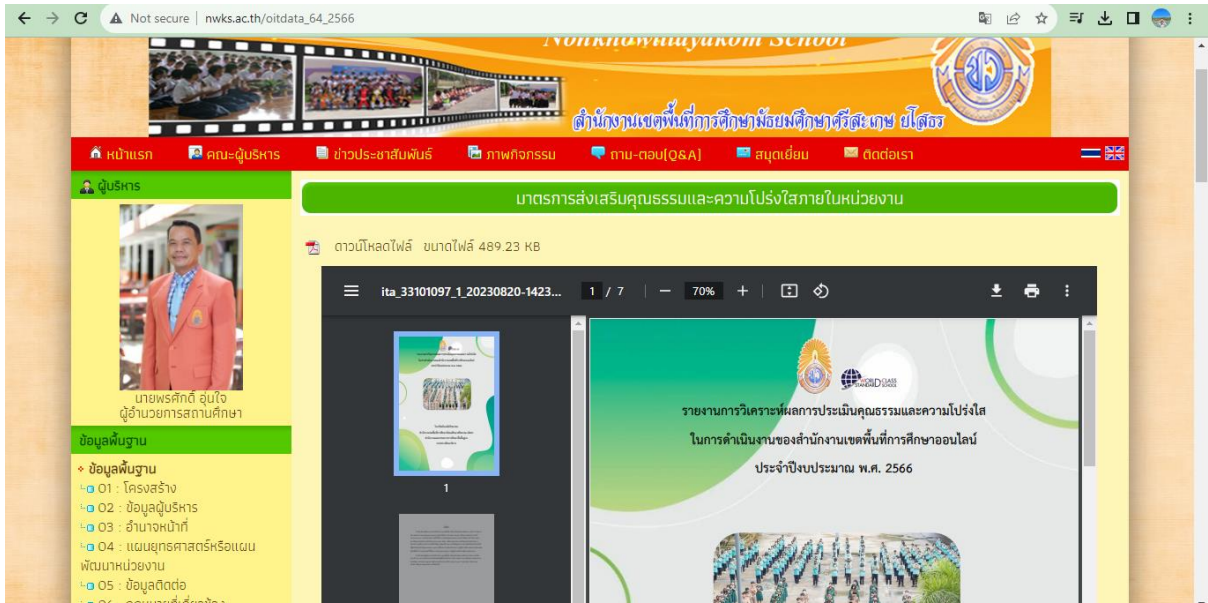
Not secure | nwks.ac.th/oitdata_64_2566

Nonkhowittayakom School

สำนักงานเขตพื้นที่การศึกษามัธยมศึกษาศรีสะเกษ ยโสธร

หน้าแรก คณะผู้บริหาร ข่าวประชาสัมพันธ์ ภาพกิจกรรม ถาม-ตอบ[Q&A] สมุดเยี่ยม ติดต่อเรา

ผู้บริหาร

นายพรศักดิ์ อุ่นใจ
ผู้อำนวยการสถานศึกษา

ข้อมูลพื้นฐาน

ข้อมูลพื้นฐาน
01 : โครงสร้าง
02 : ข้อมูลผู้บริหาร
03 : อำนาจหน้าที่
04 : แผนยุทธศาสตร์หรือแผนพัฒนาหน่วยงาน
05 : ข้อมูลติดต่อ

มาตรการส่งเสริมคุณธรรมและความโปร่งใสภายในหน่วยงาน

ดาวน์โหลดไฟล์ ขนาดไฟล์ 489.23 KB

ita_33101097_1_20230820-1423... 1 / 7 70%

1

รายงานการวิเคราะห์ผลการประเมินคุณธรรมและความโปร่งใส
ในการดำเนินงานของสำนักงานเขตพื้นที่การศึกษาออนไลน์
ประจำปีงบประมาณ พ.ศ. 2566